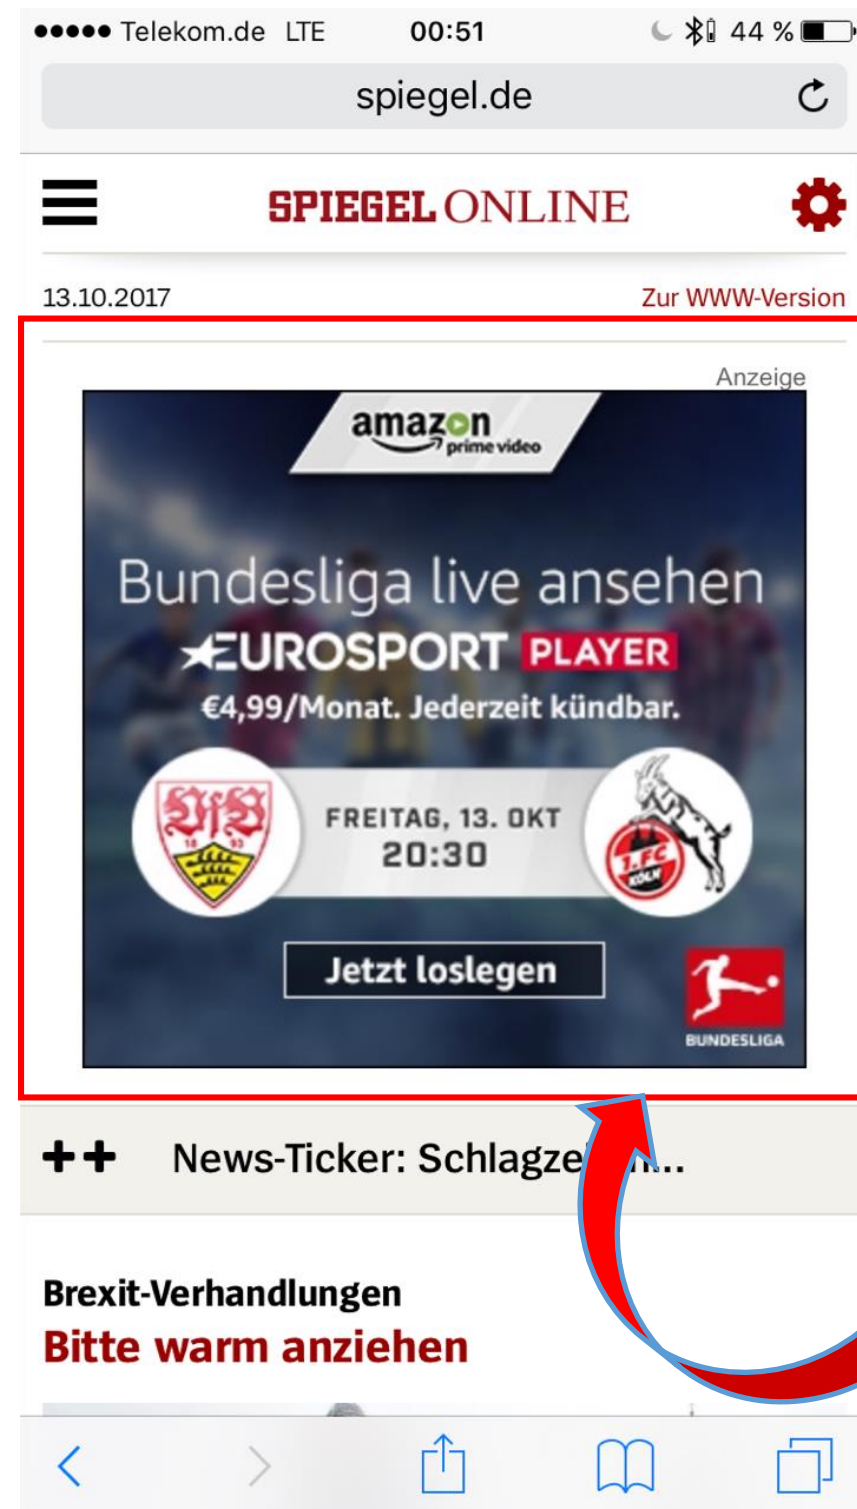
●●●●● Telekom.de LTE 00:51 44 %

spiegel.de

SPIEGEL ONLINE

13.10.2017

Zur WWW-Version

Anzeige

amazon prime video

Bundesliga live ansehen

EUROSPORT PLAYER

€4,99/Monat. Jederzeit kündbar.

VfB

FREITAG, 13. OKT
20:30

1. FC KÖLN

Jetzt loslegen

BUNDESLIGA

++ News-Ticker: Schlagze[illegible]...

Brexit-Verhandlungen

Bitte warm anziehen